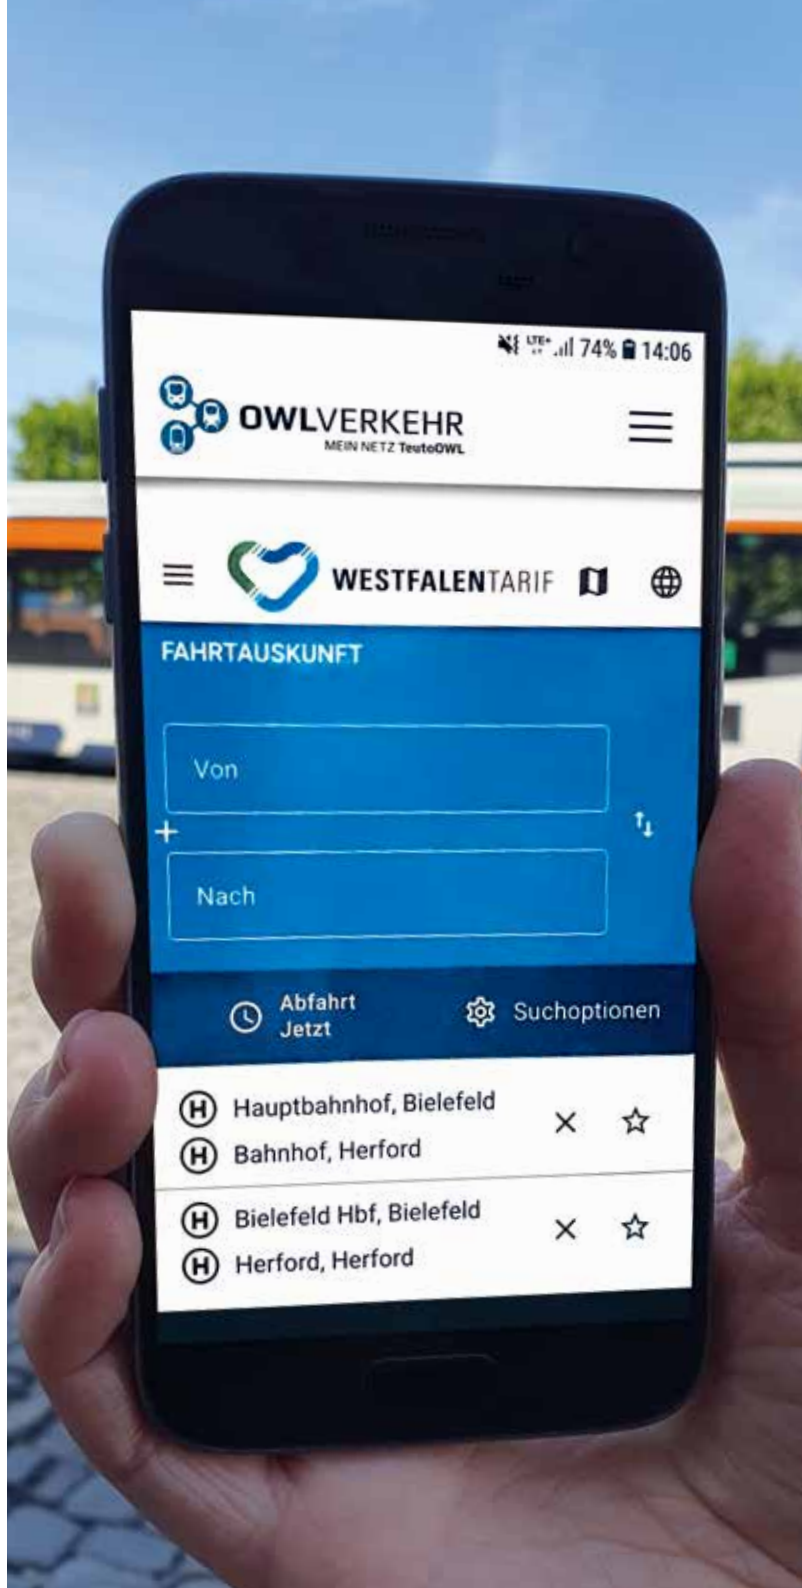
LTE 74% 14:06

OWLVERKEHR
MEIN NETZ TeutoOWL

WESTFALENTARIF

FAHRTAUSKUNFT

Von

+

Nach

Abfahrt
Jetzt

Suchoptionen

H Hauptbahnhof, Bielefeld
H Bahnhof, Herford

H Bielefeld Hbf, Bielefeld
H Herford, Herford